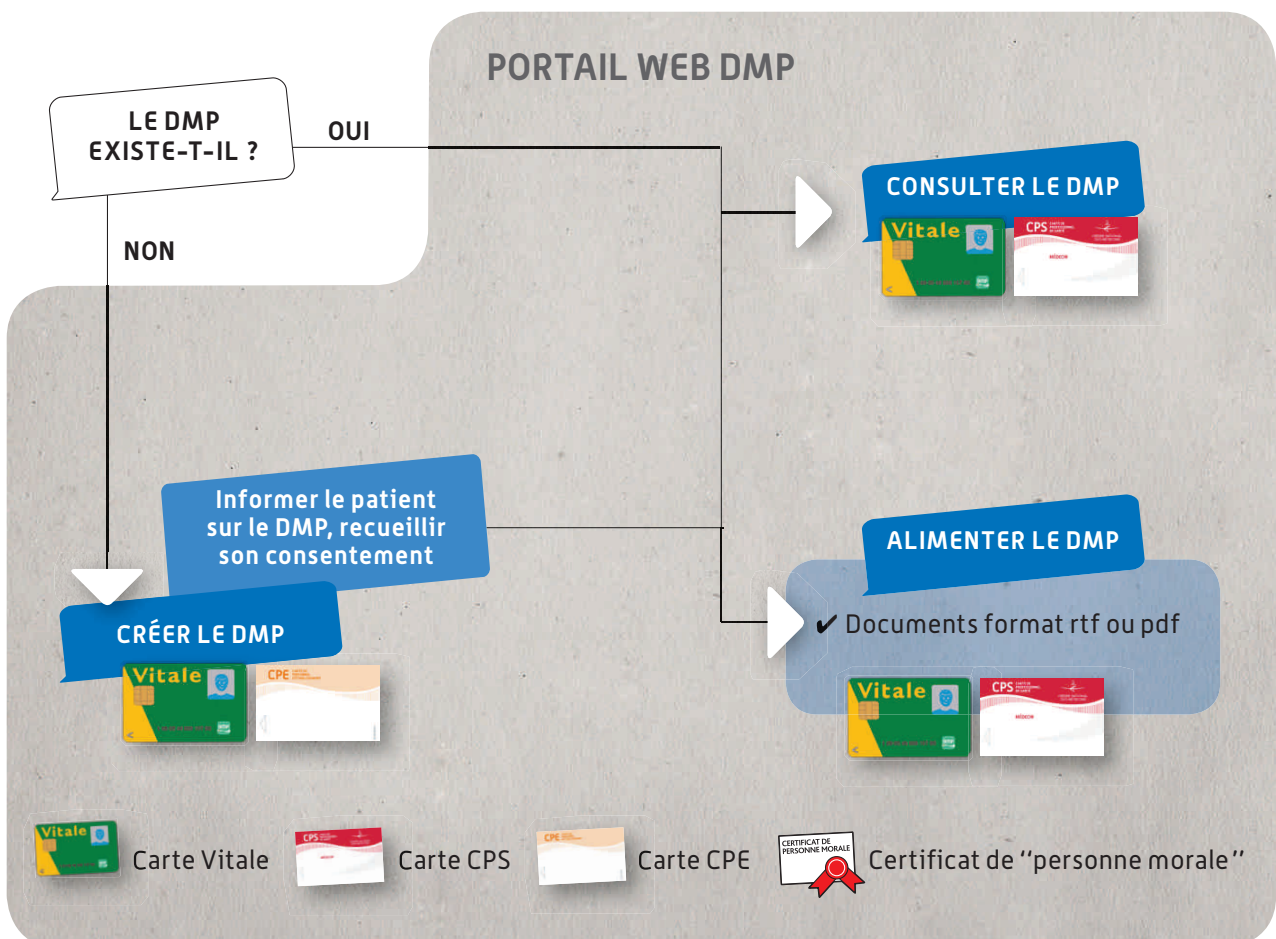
PORTAIL WEB DMP

LE DMP EXISTE-T-IL ?

OUI

NON

CONSULTER LE DMP

Vitale

CPS

MÉDECIN

Informer le patient sur le DMP, recueillir son consentement

ALIMENTER LE DMP

✔ Documents format rtf ou pdf

CRÉER LE DMP

Vitale

CPE

Vitale

CPS

MÉDECIN

Vitale Carte Vitale

CPS Carte CPS

CPE Carte CPE

CERTIFICAT DE PERSONNE MORALE Certificat de "personne morale"